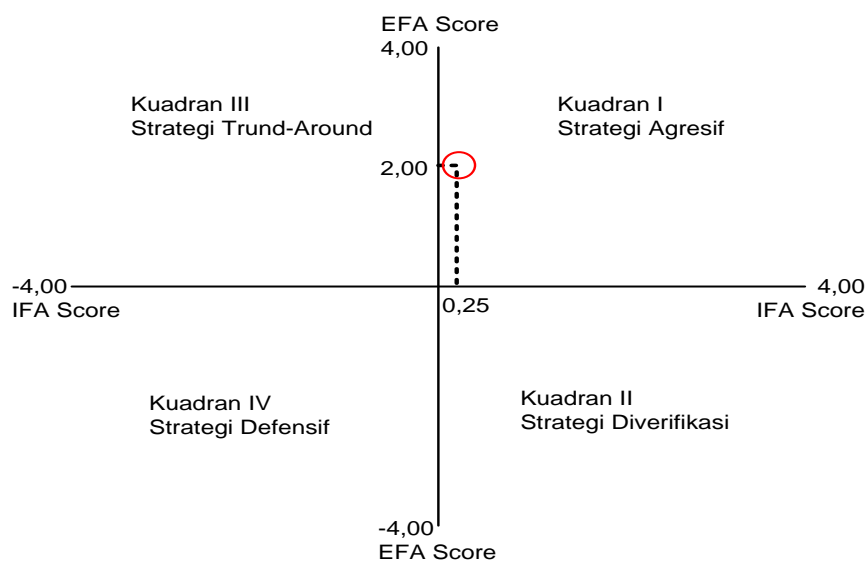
EFA Score
4,00

Kuadran III
Strategi Trund-Around

Kuadran I
Strategi Agresif

2,00

-4,00
IFA Score

0,25

4,00
IFA Score

Kuadran IV
Strategi Defensif

Kuadran II
Strategi Diverifikasi

-4,00
EFA Score